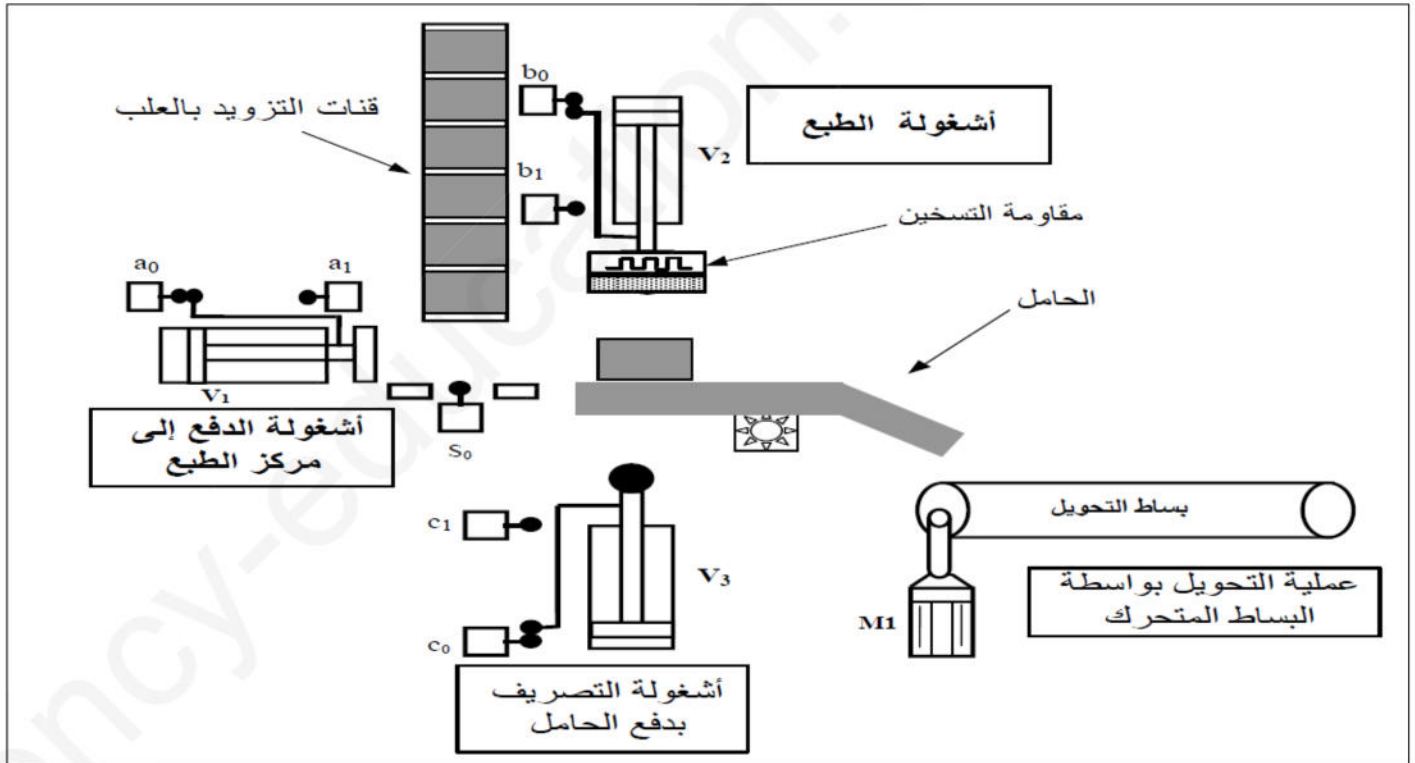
قنات التزويد بالعلب

$b_0$

$b_1$

أشغولة الطبع

$V_2$

مقاومة التسخين

$a_0$

$a_1$

الحامل

$V_1$

أشغولة الدفع إلى مركز الطبع

$S_0$

$c_1$

$V_3$

$c_0$

بساط التحويل

عملية التحويل بواسطة البساط المتحرك

M1

أشغولة التصريف بدفع الحامل